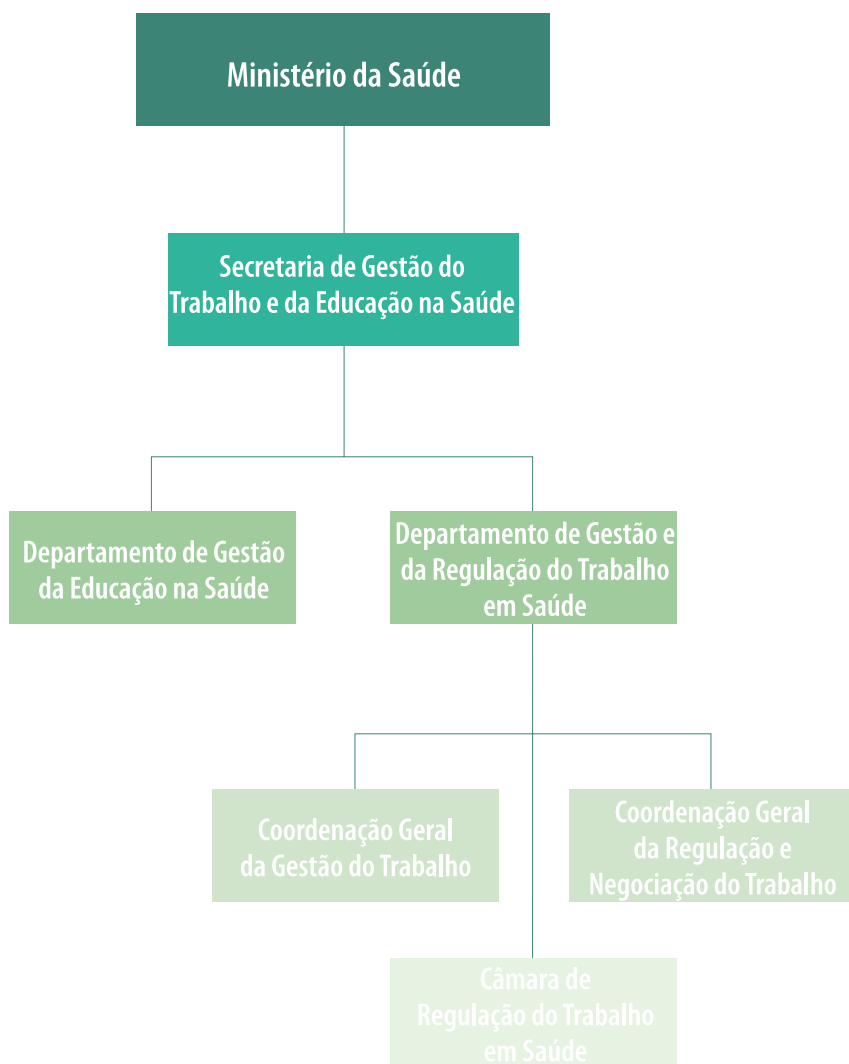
Ministério da Saúde

Secretaria de Gestão do Trabalho e da Educação na Saúde

Departamento de Gestão da Educação na Saúde

Departamento de Gestão e da Regulação do Trabalho em Saúde

Coordenação Geral da Gestão do Trabalho

Coordenação Geral da Regulação e Negociação do Trabalho

Câmara de Regulação do Trabalho em Saúde